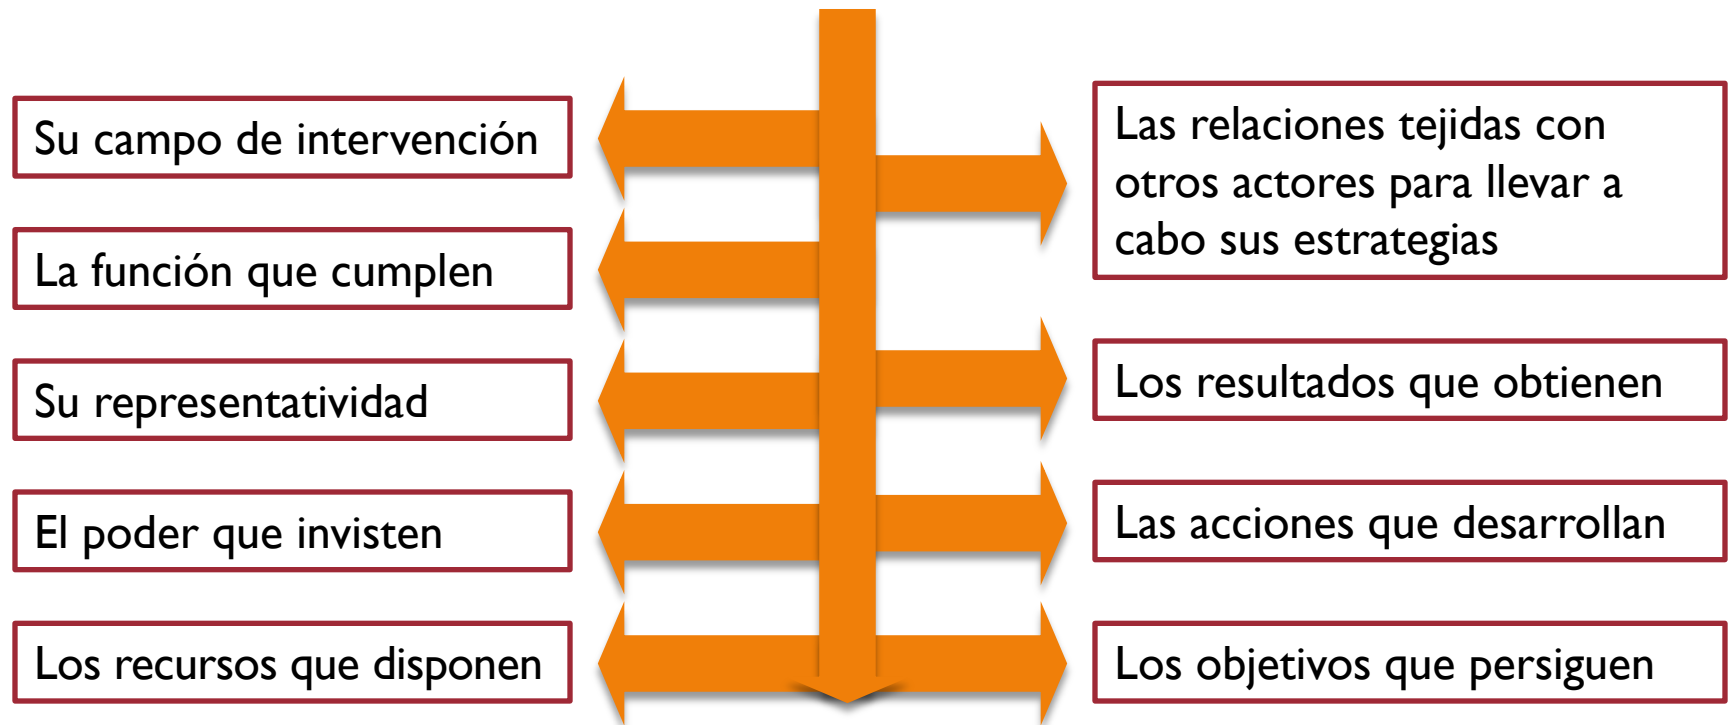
Su campo de intervención

La función que cumplen

Su representatividad

El poder que invisten

Los recursos que disponen

Las relaciones tejidas con otros actores para llevar a cabo sus estrategias

Los resultados que obtienen

Las acciones que desarrollan

Los objetivos que persiguen